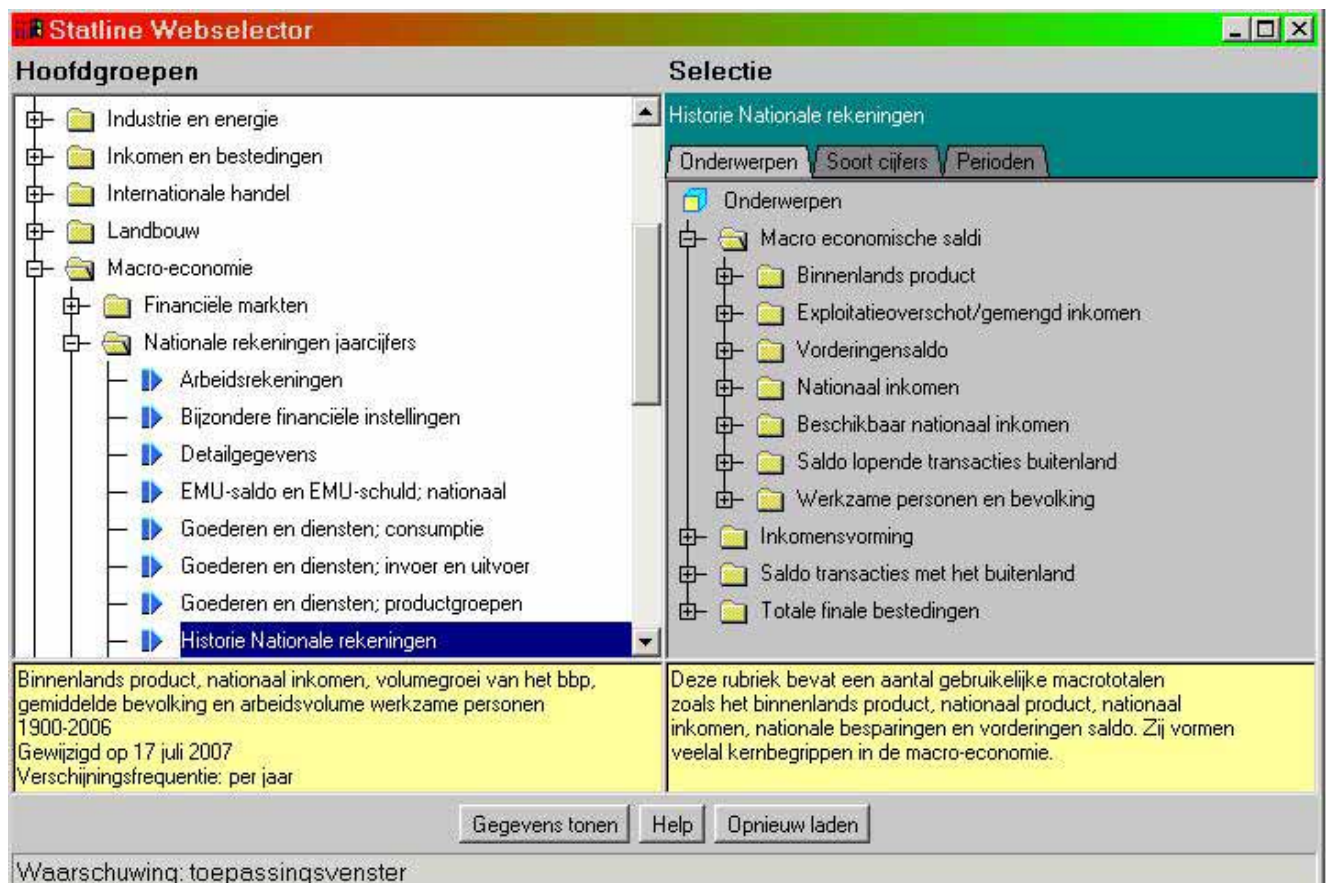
Statline Webselector

Hoofdgroepen

Industrie en energie
Inkomen en bestedingen
Internationale handel
Landbouw
Macro-economie
Financiële markten
Nationale rekeningen jaarcijfers
Arbeidsrekeningen
Bijzondere financiële instellingen
Detailgegevens
EMU-saldo en EMU-schuld; nationaal
Goederen en diensten; consumptie
Goederen en diensten; invoer en uitvoer
Goederen en diensten; productgroepen
Historie Nationale rekeningen

Selectie

Historie Nationale rekeningen

Onderwerpen | Soort cijfers | Perioden

Onderwerpen
Macro economische saldi
Binnenlands product
Exploitatieoverschot/gemengd inkomen
Vorderingensaldo
Nationaal inkomen
Beschikbaar nationaal inkomen
Saldo lopende transacties buitenland
Werkzame personen en bevolking
Inkomensvorming
Saldo transacties met het buitenland
Totale finale bestedingen

Binnenlands product, nationaal inkomen, volumegroei van het bbp, gemiddelde bevolking en arbeidsvolume werkzame personen
1900-2006
Gewijzigd op 17 juli 2007
Verschijningsfrequentie: per jaar

Deze rubriek bevat een aantal gebruikelijke macrototalen zoals het binnenlands product, nationaal product, nationaal inkomen, nationale besparingen en vorderingen saldo. Zij vormen veelal kernbegrippen in de macro-economie.

Gegevens tonen | Help | Opnieuw laden

Waarschuwing: toepassingsvenster